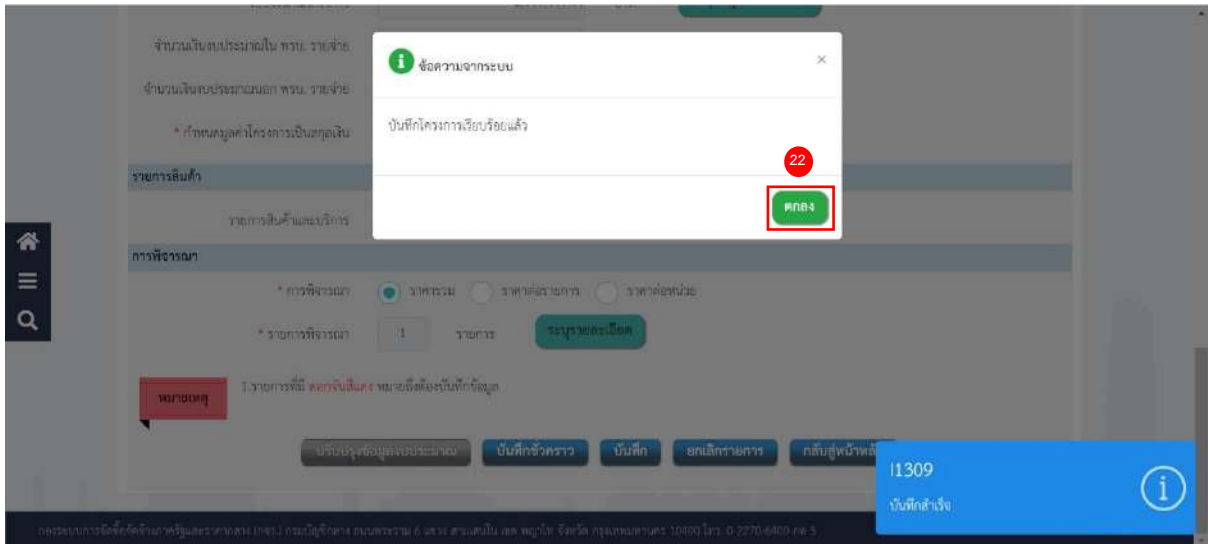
จำนวนเงินงบประมาณใน พรบ. รายจ่าย

จำนวนเงินงบประมาณนอก พรบ. รายจ่าย

* กำหนดมูลค่าโครงการเป็นสกุลเงิน

รายการสินค้า

รายการสินค้าและบริการ

การพิจารณา

* การพิจารณา ราคารวม ราคาต่อรายการ ราคาต่อหน่วย

* รายการพิจารณา 1 รายการ ระบุรายละเอียด

หมายเหตุ

1.รายการที่มี ตอกรับสินค้า หมายถึงต้องบันทึกข้อมูล

ปรับปรุงข้อมูลงบประมาณ บันทึกชั่วคราว บันทึก ยกเลิกรายการ กลับสู่หน้าหลัก

ข้อความจากระบบ

×

บันทึกโครงการเรียบร้อยแล้ว

22

ตกลง

I1309

บันทึกสำเร็จ

กองระบบการจัดซื้อจัดจ้างภาครัฐและราคากลาง (กจร.) กรมบัญชีกลาง ถนนพระราม 6 แขวง สามเสนใน เขต พญาไท จังหวัด กรุงเทพมหานคร 10400 โทร. 0 2270-6400 กด 5